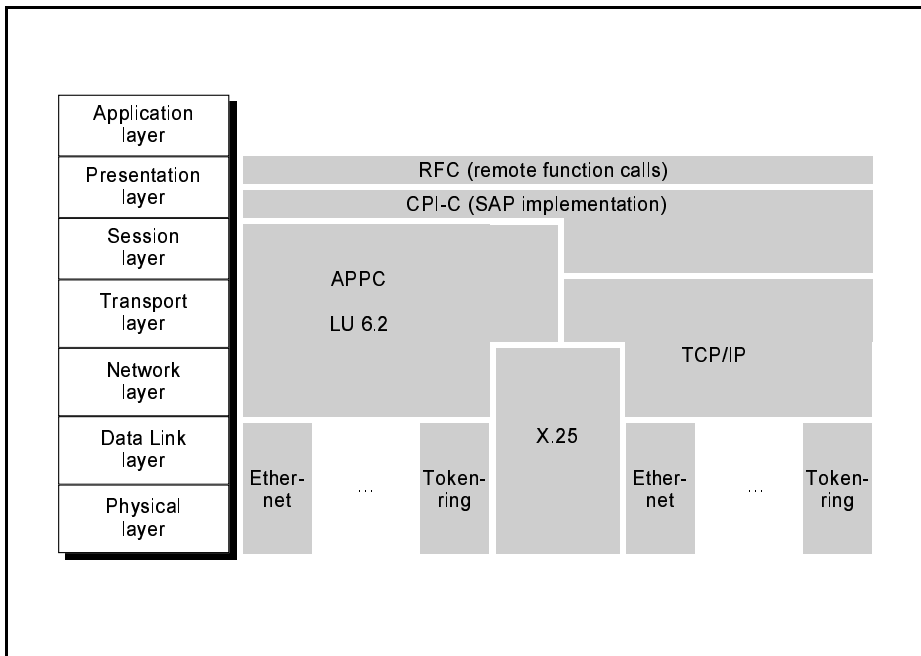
Application layer

Presentation layer

Session layer

Transport layer

Network layer

Data Link layer

Physical layer

RFC (remote function calls)

CPI-C (SAP implementation)

APPC

LU 6.2

TCP/IP

X.25

Ethernet

...

Tokenring

Ethernet

...

Tokenring